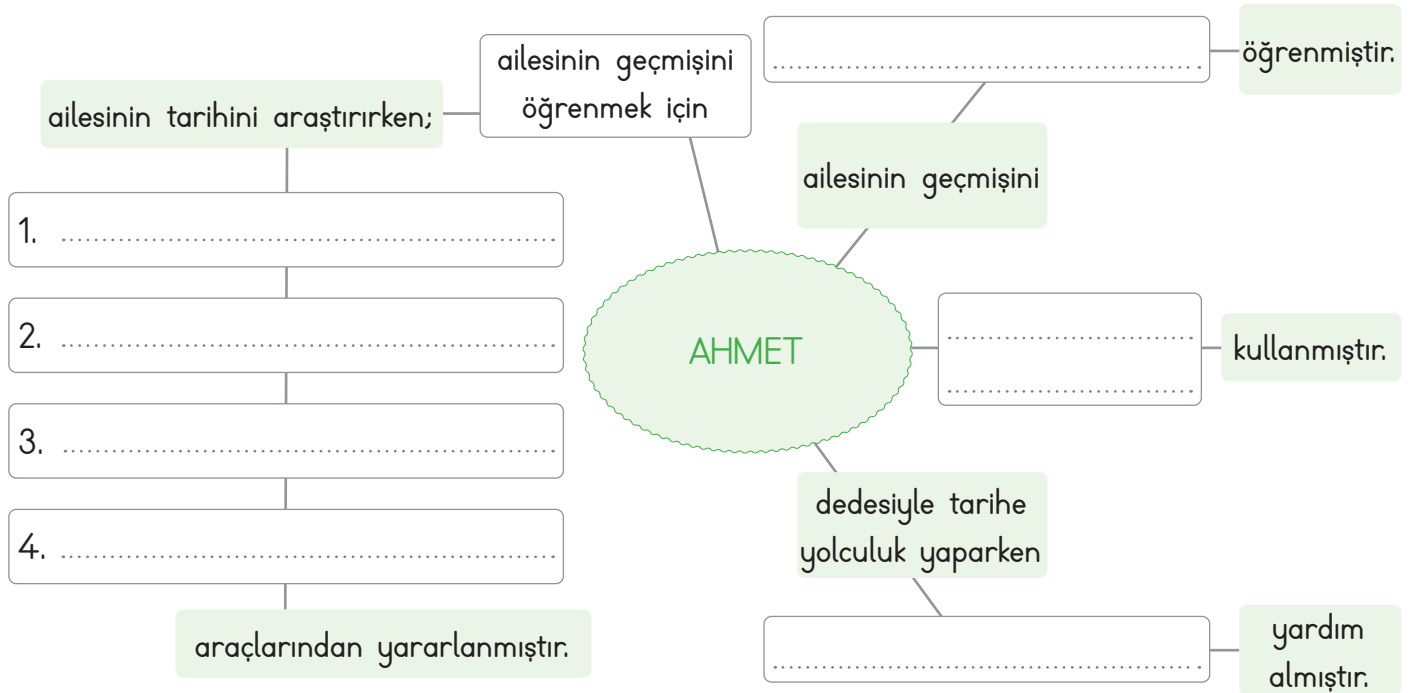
ailesinin geçmişini öğrenmek için

ailesinin tarihini araştırırken;

1. ..........................................................

2. ..........................................................

3. ..........................................................

4. ..........................................................

araçlarından yararlanmıştır.

..........................................................

öğrenmiştir.

ailesinin geçmişini

AHMET

..................................
..................................

kullanmıştır.

dedesiyle tarihe yolculuk yaparken

..........................................................

yardım almıştır.